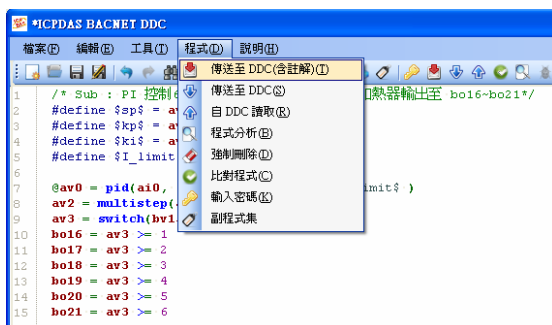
*ICPDAS BACNET DDC

檔案(F) 編輯(E) 工具(T) 程式(D) 說明(H)

傳送至 DDC(含註解)(T)
傳送至 DDC(S)
自 DDC 讀取(R)
程式分析(B)
強制刪除(D)
比對程式(C)
輸入密碼(K)
副程式集

1 /* Sub : PI 控制e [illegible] 加熱器輸出至 bo16~bo21*/
2 #define $sp$ = av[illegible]
3 #define $kp$ = av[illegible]
4 #define $ki$ = av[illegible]
5 #define $I_limit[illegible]
6
7 @av0 = pid(ai0, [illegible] imit$ )
8 av2 = multistep([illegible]
9 av3 = switch(bv1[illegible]
10 bo16 = av3 >= 1
11 bo17 = av3 >= 2
12 bo18 = av3 >= 3
13 bo19 = av3 >= 4
14 bo20 = av3 >= 5
15 bo21 = av3 >= 6
16